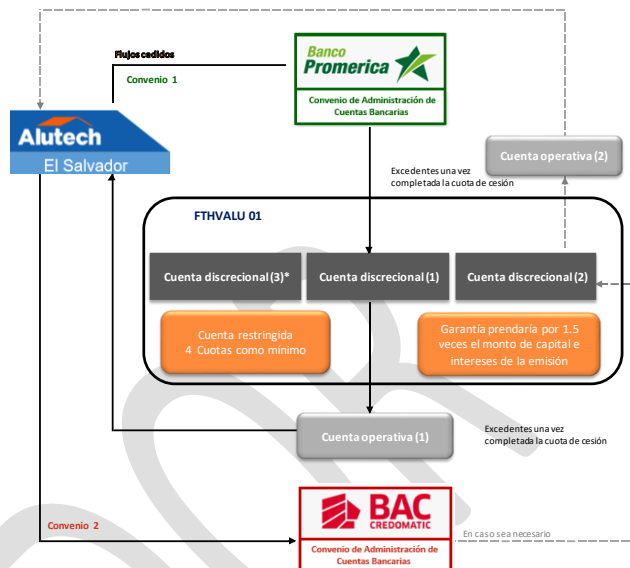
Flujos cedidos

Convenio 1

Banco Promerica

Convenio de Administración de Cuentas Bancarias

Alutech
El Salvador

Cuenta operativa (2)

Excedentes una vez completada la cuota de cesión

FTHVALU 01

Cuenta discrecional (3)*

Cuenta discrecional (1)

Cuenta discrecional (2)

Cuenta restringida
4 Cuotas como mínimo

Garantía prendaria por 1.5 veces el monto de capital e intereses de la emisión

Cuenta operativa (1)

Excedentes una vez completada la cuota de cesión

Convenio 2

BAC CREDOMATIC

Convenio de Administración de Cuentas Bancarias

En caso sea necesario